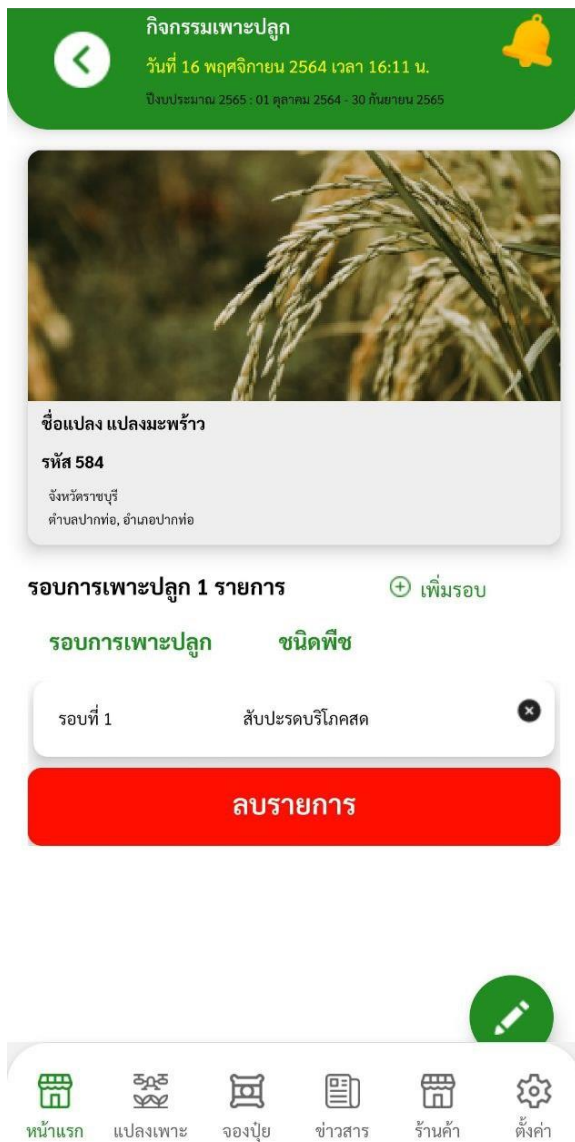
กิจกรรมเพาะปลูก
วันที่ 16 พฤศจิกายน 2564 เวลา 16:11 น.
ปีงบประมาณ 2565 : 01 ตุลาคม 2564 - 30 กันยายน 2565

ชื่อแปลง แปลงมะพร้าว
รหัส 584
จังหวัดราชบุรี
ตำบลปากท่อ, อำเภอปากท่อ

รอบการเพาะปลูก 1 รายการ
เพิ่มรอบ

รอบการเพาะปลูก
ชนิดพืช

รอบที่ 1
สับปะรดบริโภคสด

ลบรายการ

หน้าแรก
แปลงเพาะ
จองปุ๋ย
ข่าวสาร
ร้านค้า
ตั้งค่า